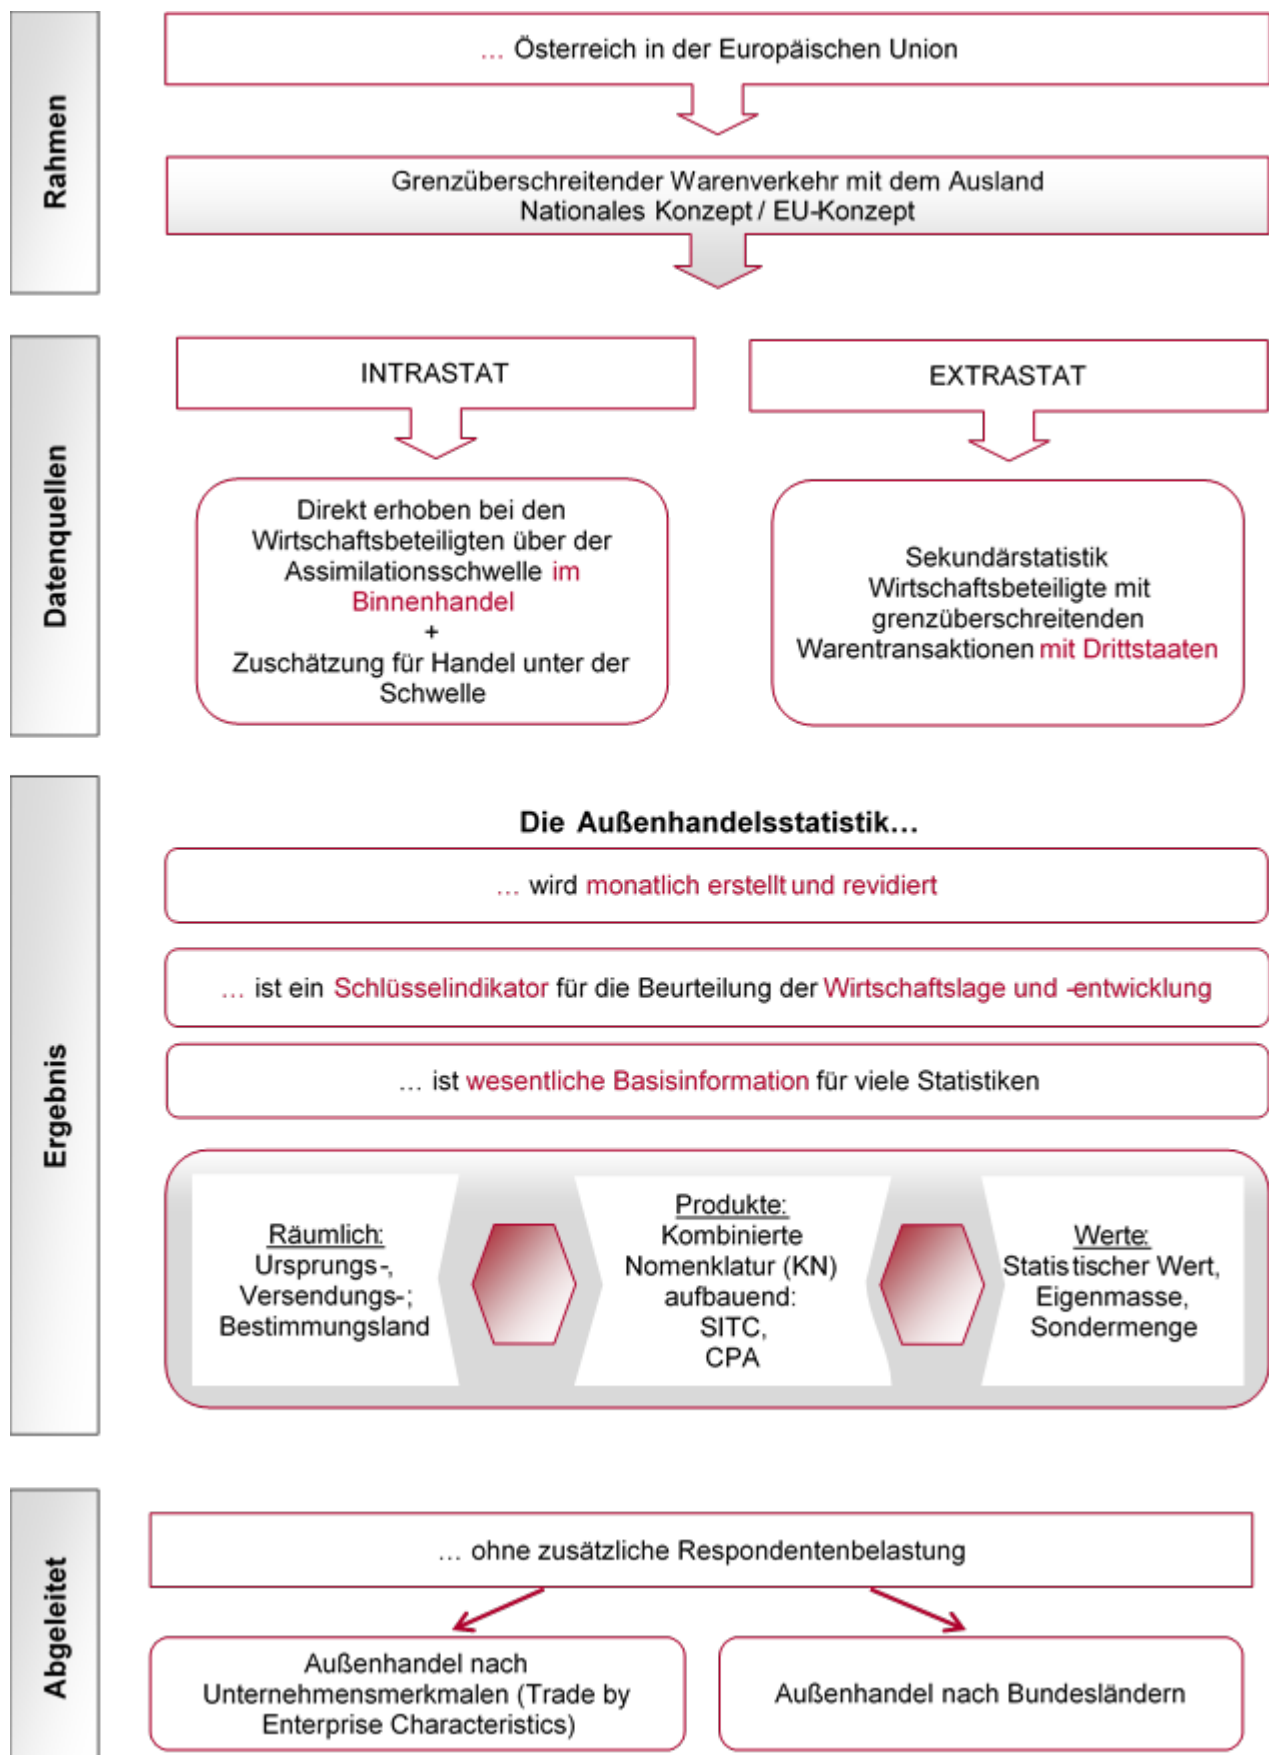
Rahmen

... Österreich in der Europäischen Union

Grenzüberschreitender Warenverkehr mit dem Ausland
Nationales Konzept / EU-Konzept

Datenquellen

INTRASTAT

EXTRASTAT

Direkt erhoben bei den Wirtschaftsbeteiligten über der Assimilationsschwelle im Binnenhandel
+
Zuschätzung für Handel unter der Schwelle

Sekundärstatistik
Wirtschaftsbeteiligte mit grenzüberschreitenden Warentransaktionen mit Drittstaaten

Ergebnis

Die Außenhandelsstatistik...

... wird monatlich erstellt und revidiert

... ist ein Schlüsselindikator für die Beurteilung der Wirtschaftslage und -entwicklung

... ist wesentliche Basisinformation für viele Statistiken

Räumlich:
Ursprungs-, Versendungs-; Bestimmungsland

Produkte:
Kombinierte Nomenklatur (KN) aufbauend:
SITC,
CPA

Werte:
Statistischer Wert, Eigenmasse, Sondermenge

Abgeleitet

... ohne zusätzliche Respondentenbelastung

Außenhandel nach Unternehmensmerkmalen (Trade by Enterprise Characteristics)

Außenhandel nach Bundesländern